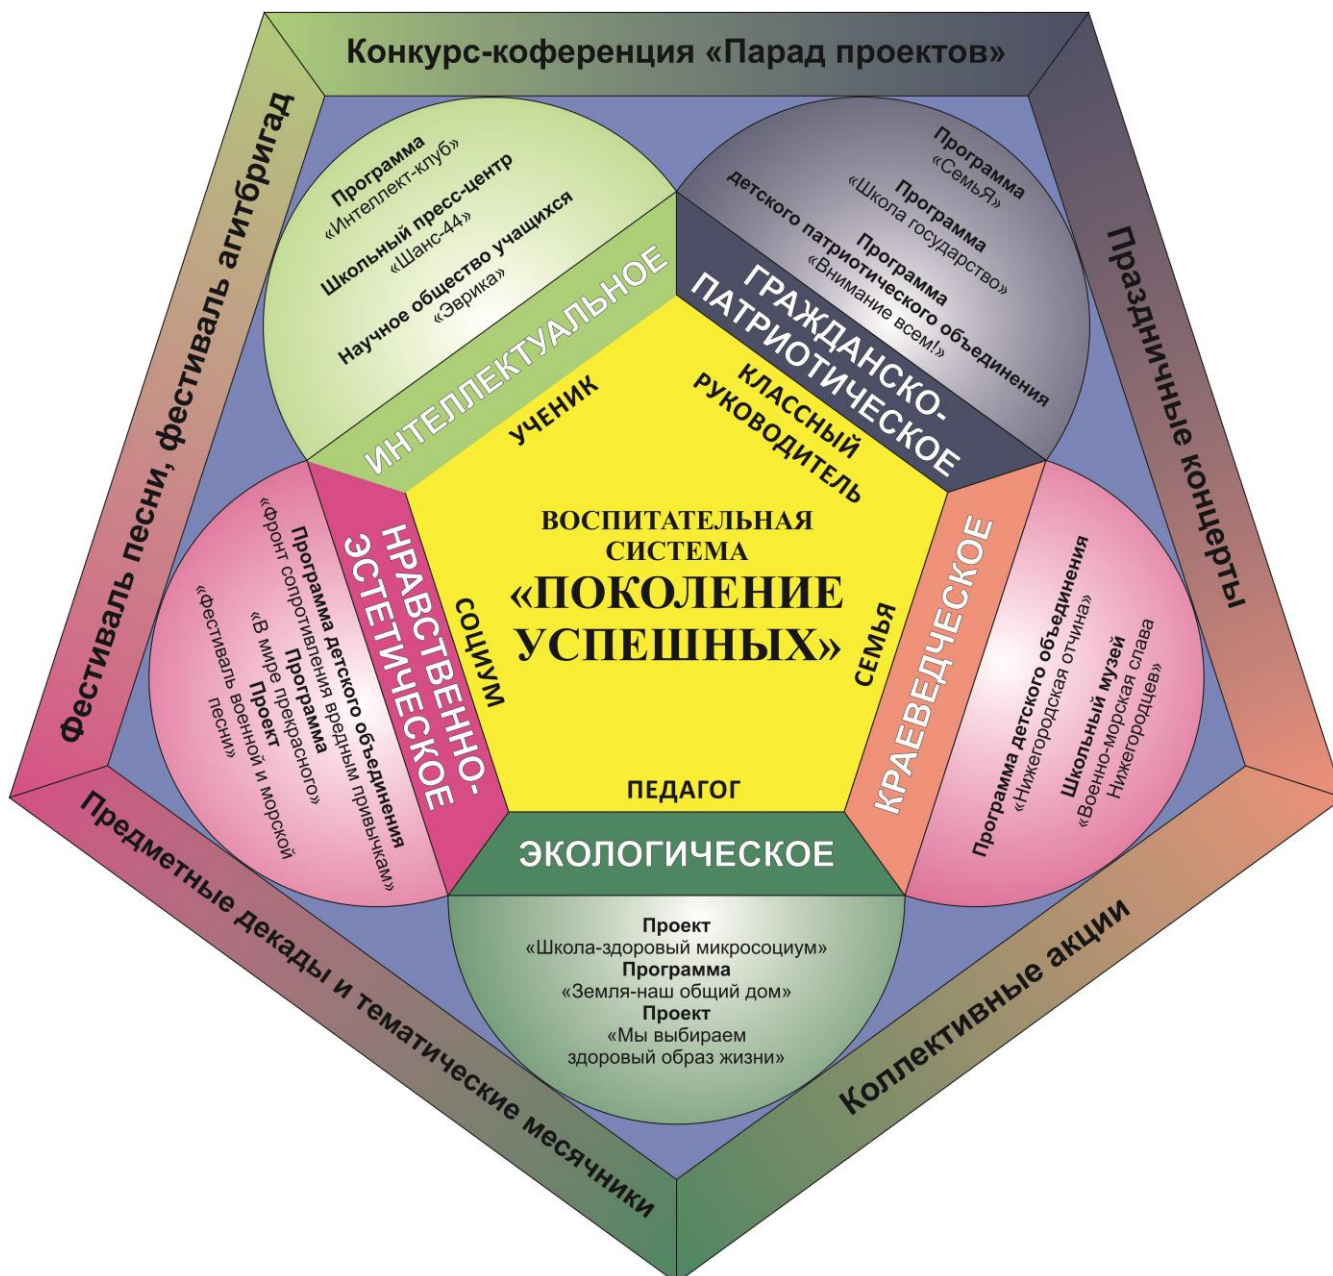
Конкурс-коференция «Парад проектов»

Праздничные концерты

Коллективные акции

Предметные декады и тематические месячники

Фестиваль песни, фестиваль агитбригад

Программа «Интеллект-клуб»
Школьный пресс-центр «Шанс-44»
Научное общество учащихся «Эврика»

ИНТЕЛЛЕКТУАЛЬНОЕ

Программа «СемьЯ»
Программа «Школа государство»
Программа детского патриотического объединения «Внимание всем!»

ГРАЖДАНСКО-ПАТРИОТИЧЕСКОЕ

УЧЕНИК

КЛАССНЫЙ РУКОВОДИТЕЛЬ

ВОСПИТАТЕЛЬНАЯ СИСТЕМА «ПОКОЛЕНИЕ УСПЕШНЫХ»

СОЦИУМ

СЕМЬЯ

ПЕДАГОГ

НРАВСТВЕННО-ЭСТЕТИЧЕСКОЕ

Программа детского объединения «Фронт сопротивления вредным привычкам»
Программа «В мире прекрасного»
Проект «Фестиваль военной и морской песни»

КРАЕВЕДЧЕСКОЕ

Программа детского объединения «Нижегородская отчина»
Школьный музей «Военно-морская слава Нижегородцев»

ЭКОЛОГИЧЕСКОЕ

Проект «Школа-здоровый микросоциум»
Программа «Земля-наш общий дом»
Проект «Мы выбираем здоровый образ жизни»